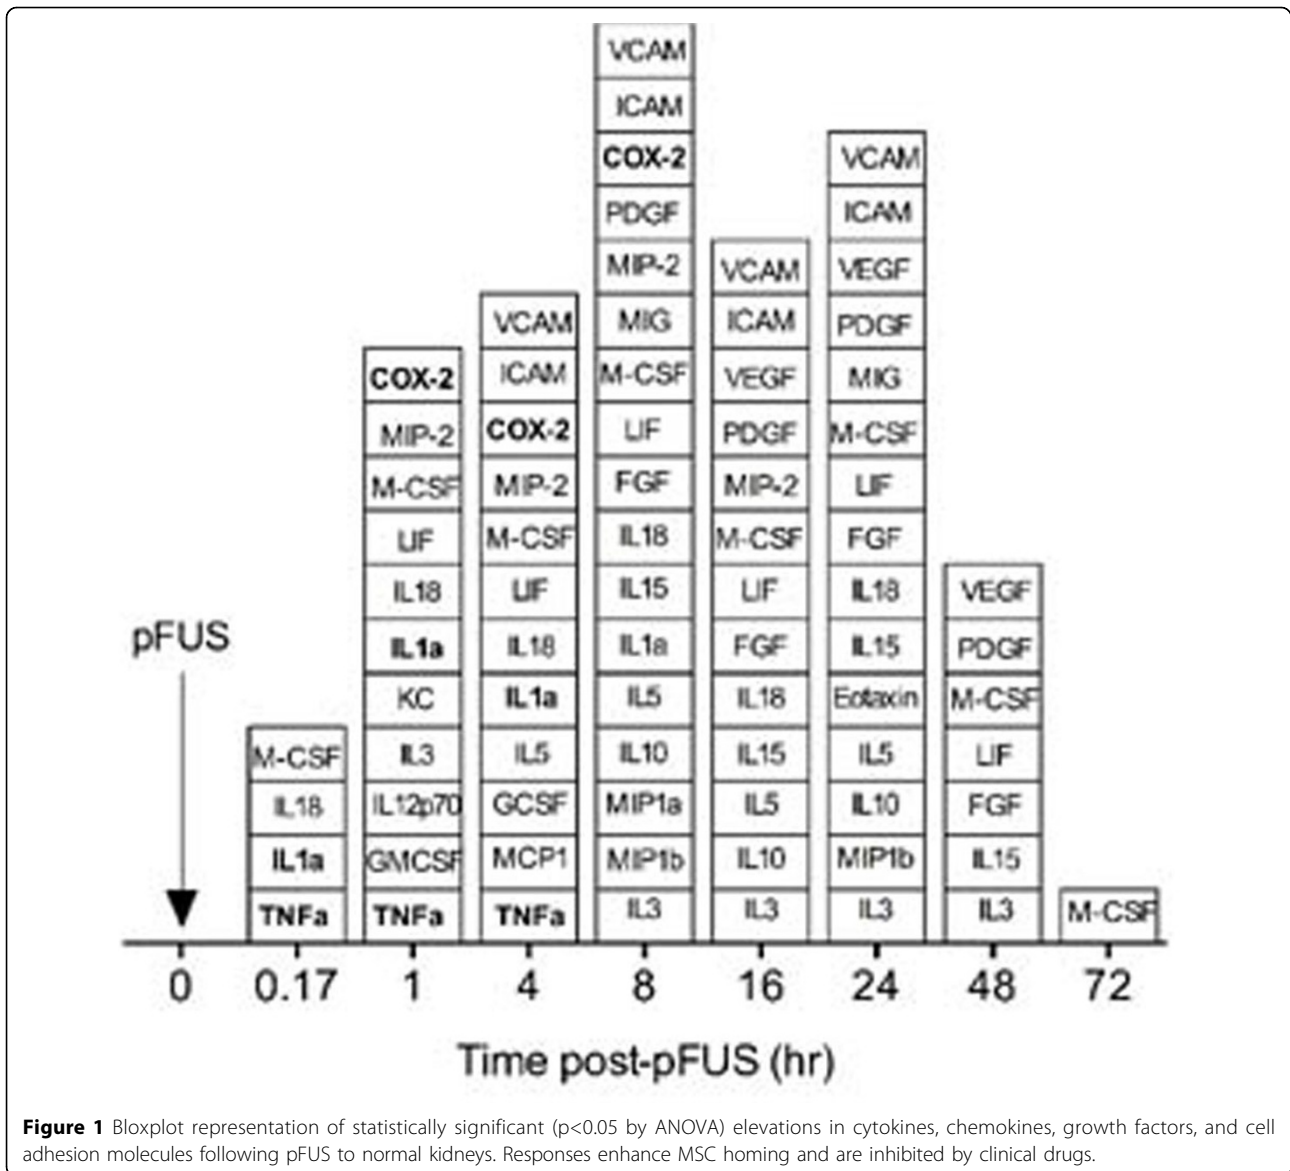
pFUS

| 0.17 | 1 | 4 | 8 | 16 | 24 | 48 | 72 |
|---|---|---|---|---|---|---|---|
| | | | VCAM | | | | |
| | | | ICAM | | | | |
| | | | COX-2 | | VCAM | | |
| | | | PDGF | | ICAM | | |
| | | | MIP-2 | VCAM | VEGF | | |
| | | VCAM | MIG | ICAM | PDGF | | |
| | COX-2 | ICAM | M-CSF | VEGF | MIG | | |
| | MIP-2 | COX-2 | LIF | PDGF | M-CSF | | |
| | M-CSF | MIP-2 | FGF | MIP-2 | LIF | | |
| | LIF | M-CSF | IL18 | M-CSF | FGF | | |
| | IL18 | LIF | IL15 | LIF | IL18 | VEGF | |
| | IL1a | IL18 | IL1a | FGF | IL15 | PDGF | |
| | KC | IL1a | IL5 | IL18 | Eotaxin | M-CSF | |
| M-CSF | IL3 | IL5 | IL10 | IL15 | IL5 | LIF | |
| IL18 | IL12p70 | GCSF | MIP1a | IL5 | IL10 | FGF | |
| IL1a | GMCSF | MCP1 | MIP1b | IL10 | MIP1b | IL15 | |
| TNFa | TNFa | TNFa | IL3 | IL3 | IL3 | IL3 | M-CSF |

0 0.17 1 4 8 16 24 48 72

Time post-pFUS (hr)

**Figure 1** Bloxplot representation of statistically significant (p<0.05 by ANOVA) elevations in cytokines, chemokines, growth factors, and cell adhesion molecules following pFUS to normal kidneys. Responses enhance MSC homing and are inhibited by clinical drugs.